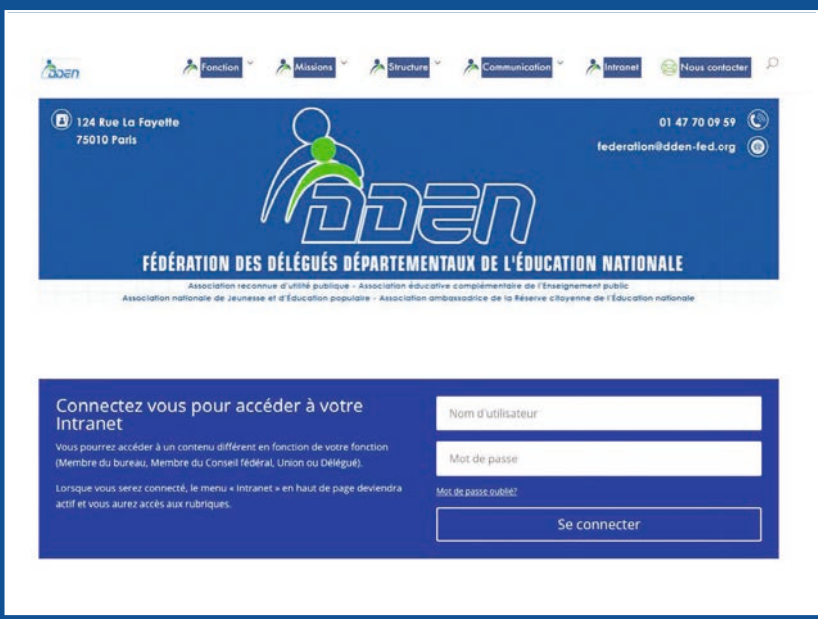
DDEN

Fonction Missions Structure Communication Intranet Nous contacter

124 Rue La Fayette
75010 Paris

01 47 70 09 59

federation@dden-fed.org

DDEN

FÉDÉRATION DES DÉLÉGUÉS DÉPARTEMENTAUX DE L'ÉDUCATION NATIONALE

Association reconnue d'utilité publique - Association éducative complémentaire de l'Enseignement public
Association nationale de Jeunesse et d'Éducation populaire - Association ambassadrice de la Réserve citoyenne de l'Éducation nationale

Connectez vous pour accéder à votre Intranet

Vous pourrez accéder à un contenu différent en fonction de votre fonction (Membre du bureau, Membre du Conseil fédéral, Union ou Délégué).

Lorsque vous serez connecté, le menu « Intranet » en haut de page deviendra actif et vous aurez accès aux rubriques.

Nom d'utilisateur

Mot de passe

Mot de passe oublié?

Se connecter